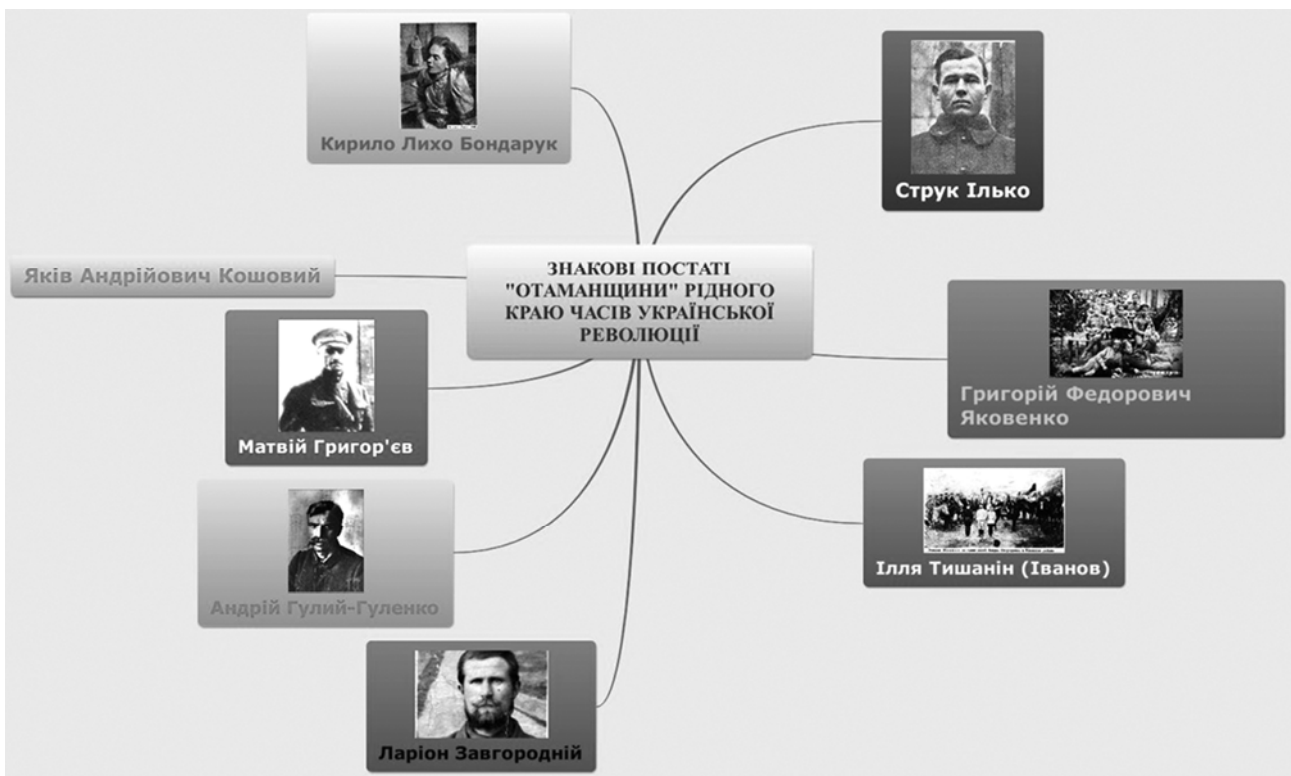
Кирило Лихо Бондарук

Струк Ілько

ЗНАКОВІ ПОСТАТІ "ОТАМАНЩИНИ" РІДНОГО КРАЮ ЧАСІВ УКРАЇНСЬКОЇ РЕВОЛЮЦІЇ

Яків Андрійович Кошовий

Матвій Григор'єв

Григорій Федорович Яковенко

Андрій Гулий-Гуленко

Ілля Тишанін (Іванов)

Ларіон Завгородній